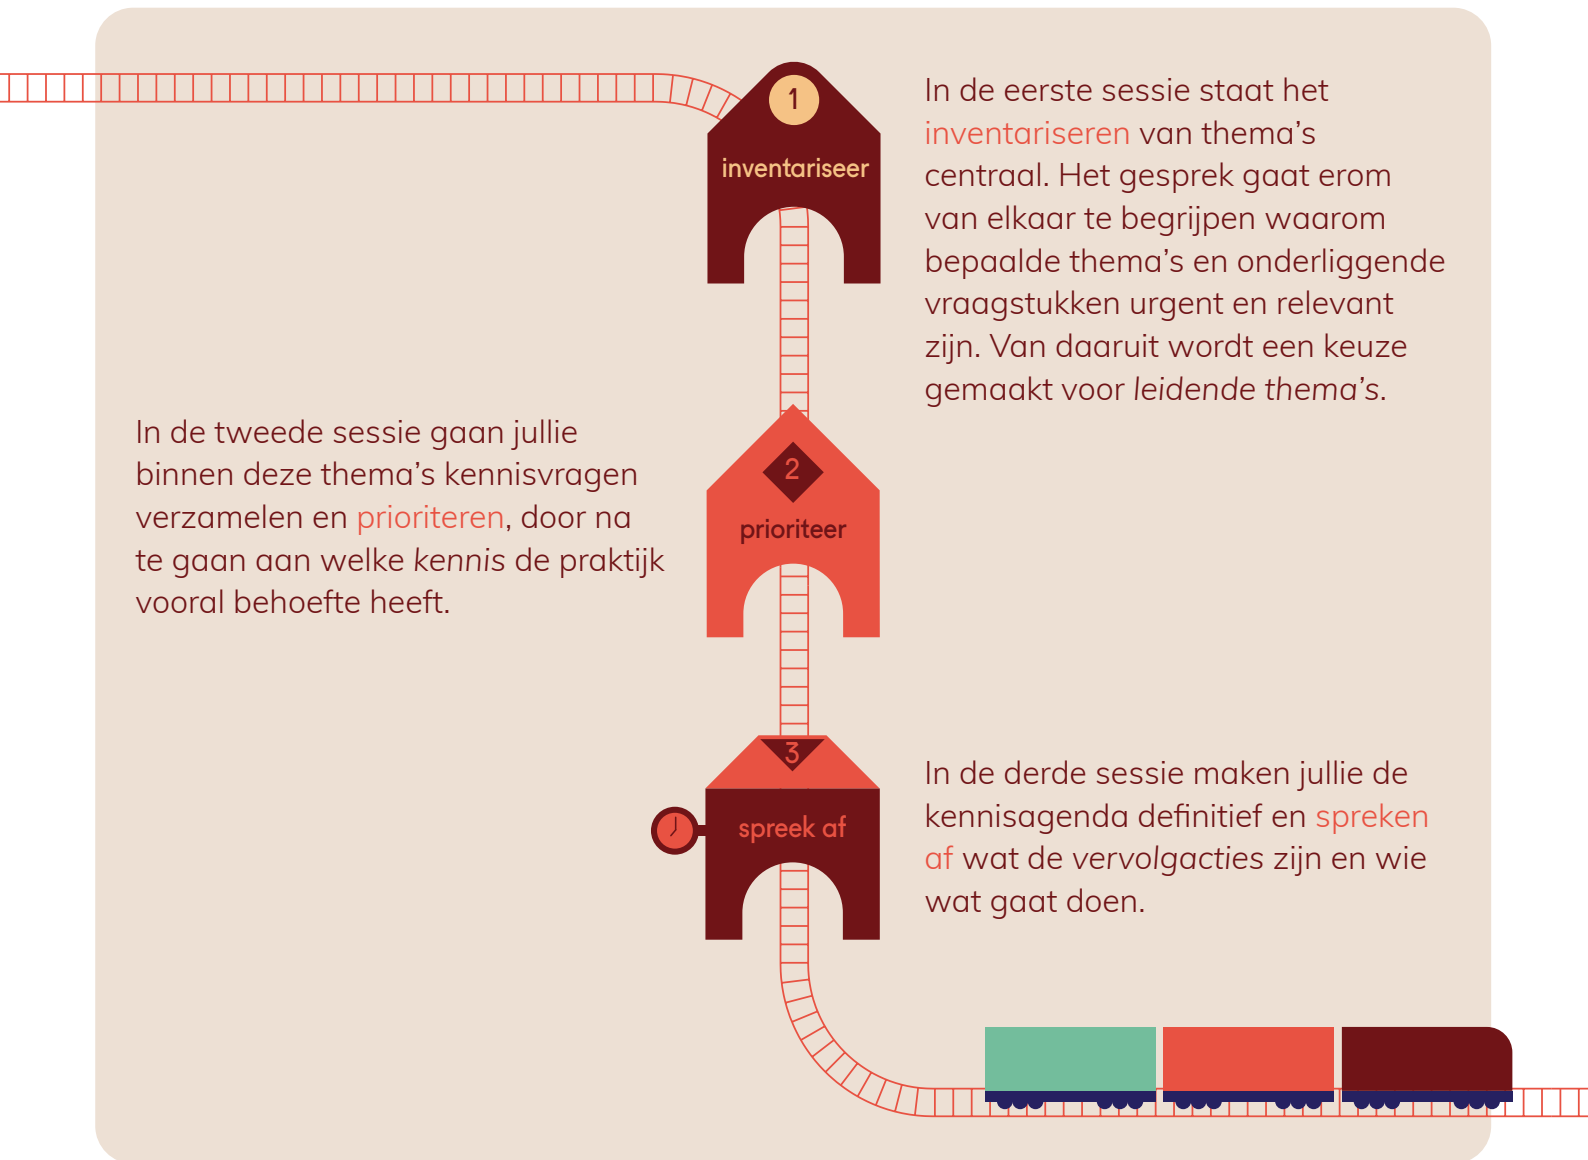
1
inventariseer

In de eerste sessie staat het inventariseren van thema's centraal. Het gesprek gaat erom van elkaar te begrijpen waarom bepaalde thema's en onderliggende vraagstukken urgent en relevant zijn. Van daaruit wordt een keuze gemaakt voor *leidende thema's*.

In de tweede sessie gaan jullie binnen deze thema's kennisvragen verzamelen en prioriteren, door na te gaan aan welke *kennis* de praktijk vooral behoefte heeft.

2
prioriteer

3
spreek af

In de derde sessie maken jullie de kennisagenda definitief en spreken af wat de *vervolgacties* zijn en wie wat gaat doen.